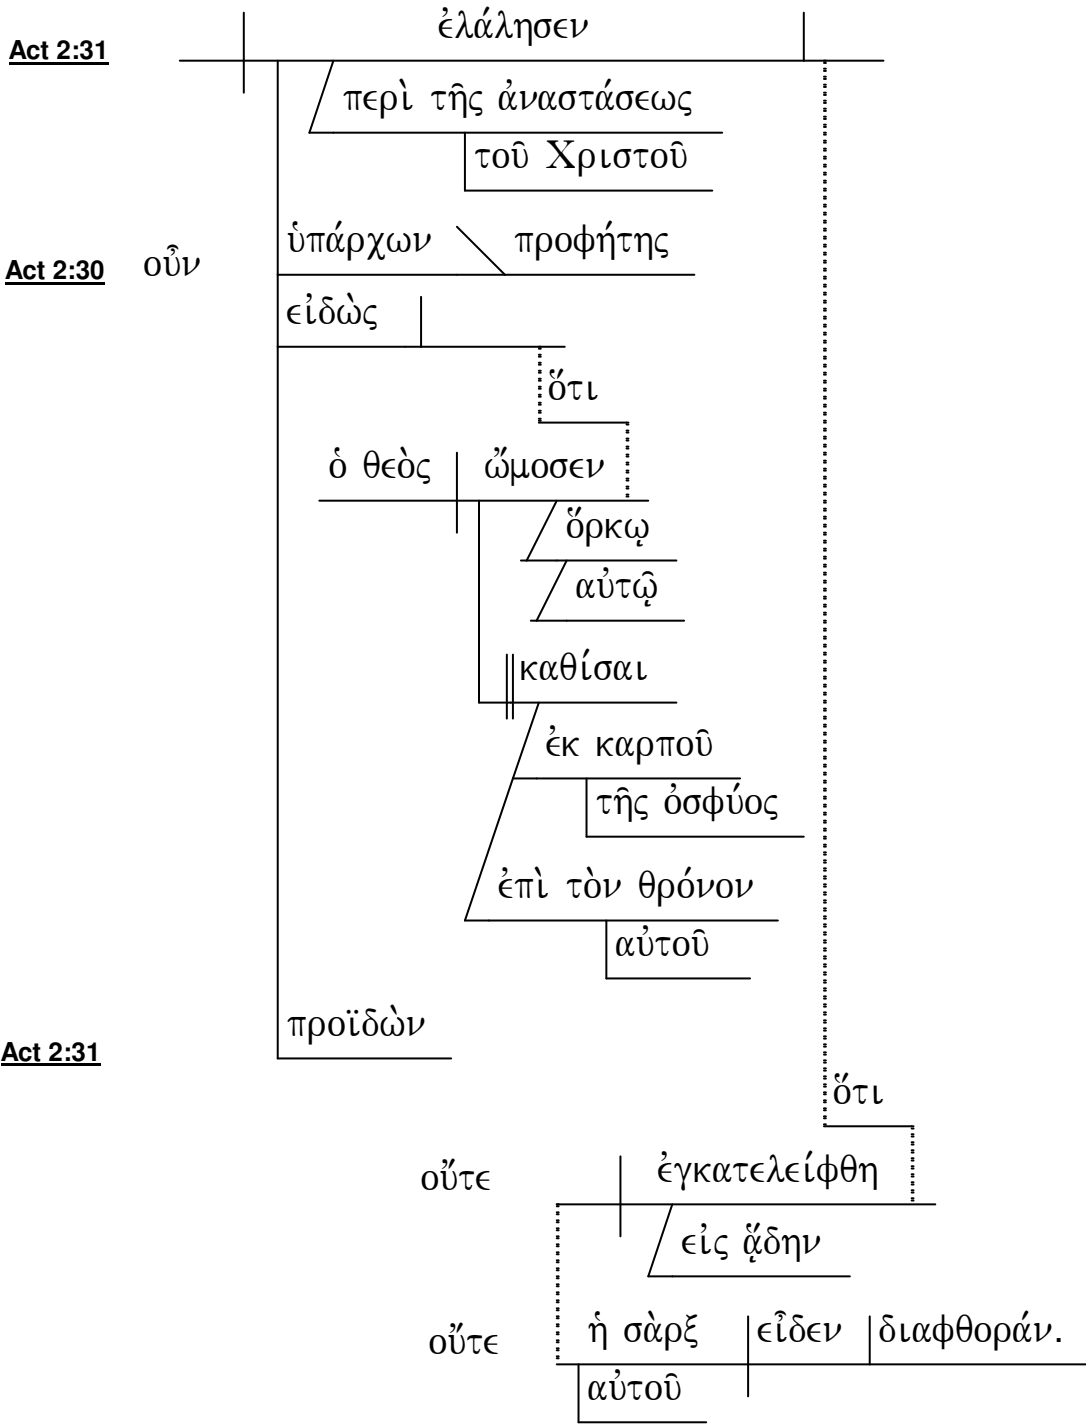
Act 2:31

ἐλάλησεν

περὶ τῆς ἀναστάσεως

τοῦ Χριστοῦ

Act 2:30 οὖν

ὑπάρχων προφήτης

εἰδὼς

ὅτι

ὁ θεὸς ὤμοσεν

ὅρκῳ

αὐτῷ

καθίσαι

ἐκ καρποῦ

τῆς ὀσφύος

ἐπὶ τὸν θρόνον

αὐτοῦ

Act 2:31

προϊδὼν

ὅτι

οὔτε ἐγκατελείφθη

εἰς ᾅδην

οὔτε ἡ σὰρξ εἶδεν διαφθοράν.

αὐτοῦ